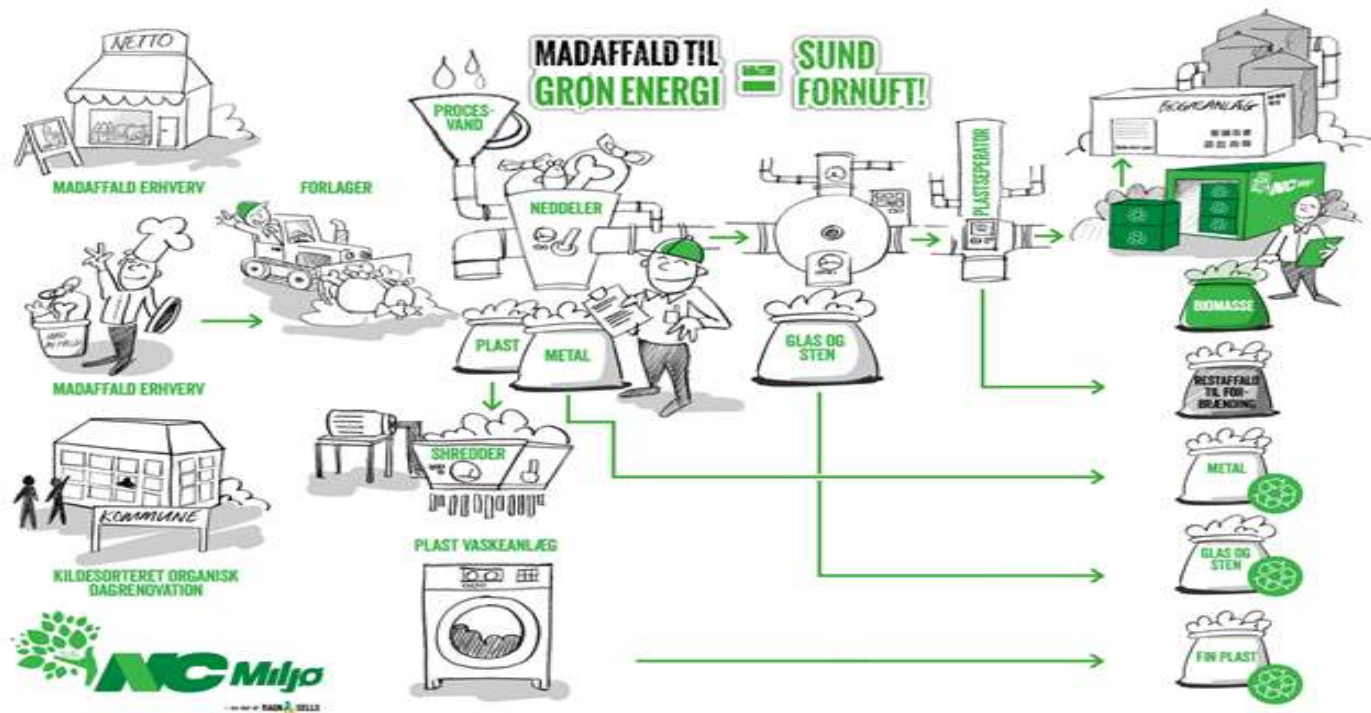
NETTO

MADAFFALD ERHVERV

FORLAGER

MADAFFALD ERHVERV

KOMMUNE

KILDESORTERET ORGANISK DAGRENOVATION

NC Miljø

MADAFFALD TIL GRØN ENERGI = SUND FORNUFT!

PROCES-VAND

NEDDELER

PLAST

METAL

SHREDDER

PLAST VASKEANLÆG

GLAS OG STEN

PLASTSEPERATOR

BIOGASANLÆG

NC

BIOMASSE

RESTAFFALD TIL FOR-BRÆNDING

METAL

GLAS OG STEN

FIN PLAST